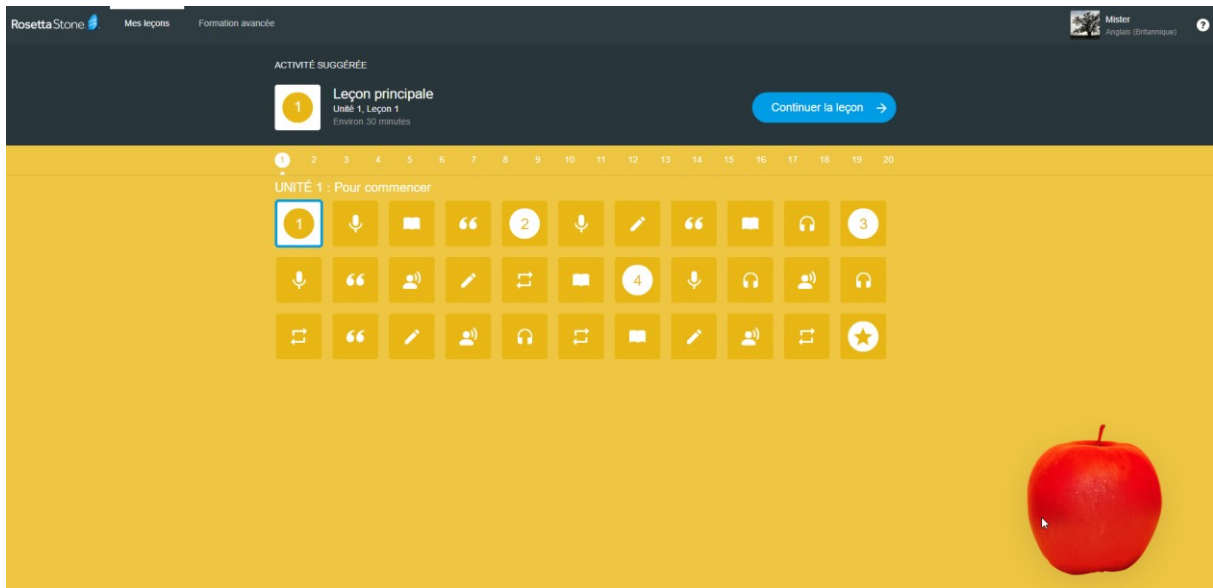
Rosetta Stone Mes leçons Formation avancée

Mister
Anglais (Britannique)

?

ACTIVITÉ SUGGÉRÉE

1

Leçon principale
Unité 1, Leçon 1
Environ 30 minutes

Continuer la leçon →

1 2 3 4 5 6 7 8 9 10 11 12 13 14 15 16 17 18 19 20

UNITÉ 1 : Pour commencer

1 2 3 4